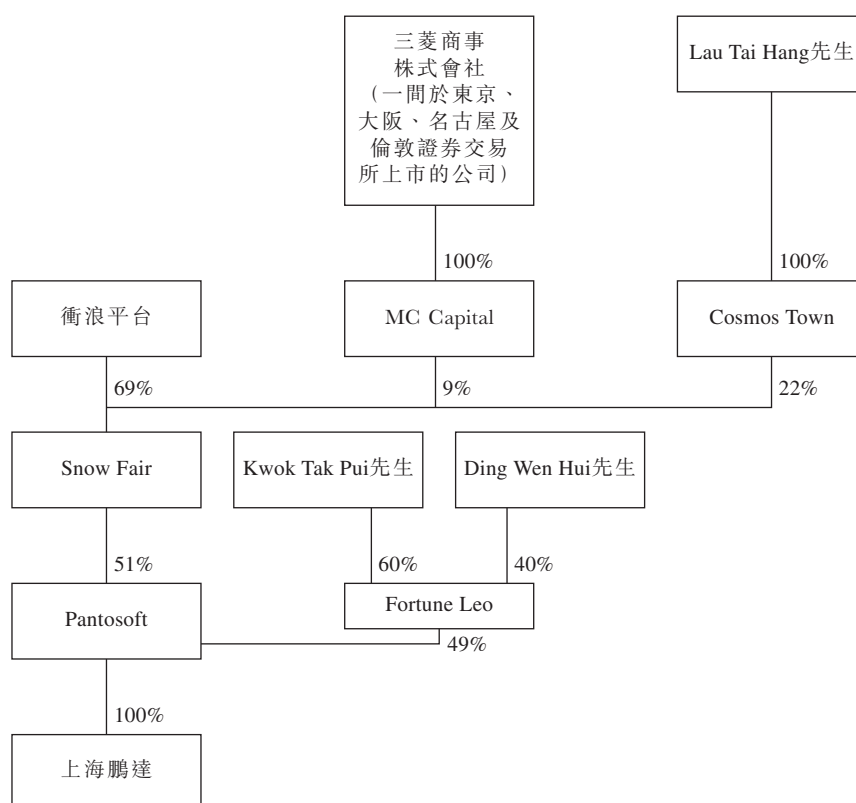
三菱商事株式會社
(一間於東京、大阪、名古屋及倫敦證券交易所上市的公司)

Lau Tai Hang先生

100%

100%

衛浪平台

MC Capital

Cosmos Town

69%

9%

22%

Snow Fair

Kwok Tak Pui先生

Ding Wen Hui先生

51%

60%

40%

Pantosoft

Fortune Leo

49%

100%

上海鵬達